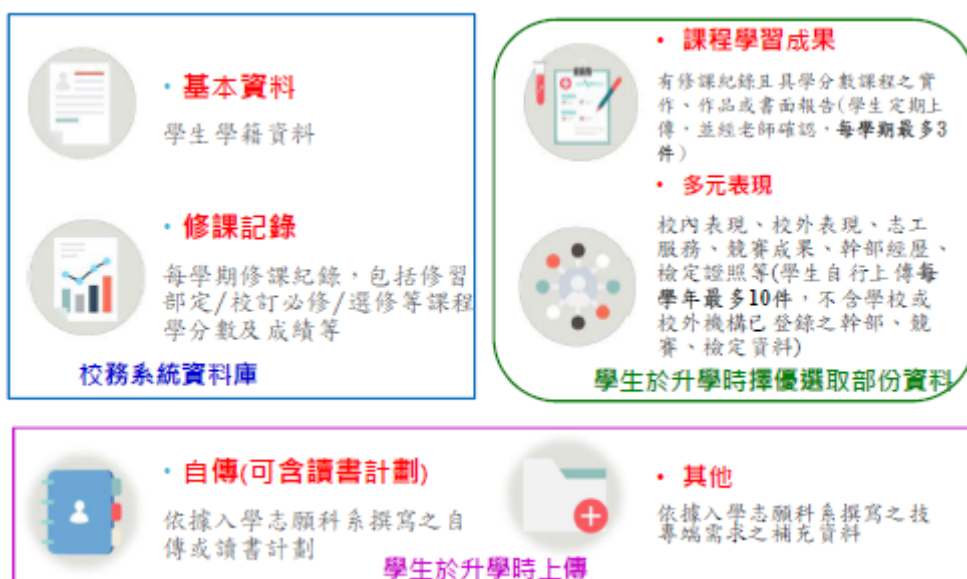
· 基本資料

學生學籍資料

· 修課記錄

每學期修課紀錄，包括修習部定/校訂必修/選修等課程學分數及成績等

校務系統資料庫

· 課程學習成果

有修課紀錄且具學分數課程之實作、作品或書面報告(學生定期上傳，並經老師確認，每學期最多3件)

· 多元表現

校內表現、校外表現、志工服務、競賽成果、幹部經歷、檢定證照等(學生自行上傳每學年最多10件，不含學校或校外機構已登錄之幹部、競賽、檢定資料)

學生於升學時擇優選取部份資料

· 自傳(可含讀書計劃)

依據入學志願科系撰寫之自傳或讀書計劃

· 其他

依據入學志願科系撰寫之技專端需求之補充資料

學生於升學時上傳